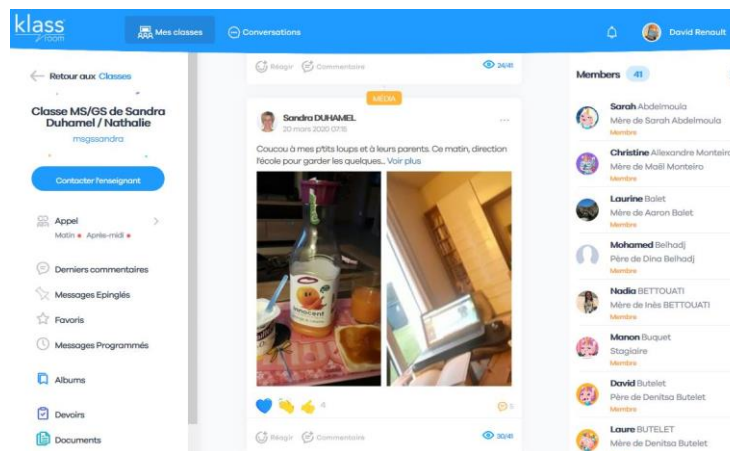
klass room

Mes classes

Conversations

David Renault

Retour aux Classes

Classe MS/GS de Sandra Duhamel / Nathalie

msgssandra

Contacter l'enseignant

Appel

Matin • Après-midi •

Derniers commentaires

Messages Epinglés

Favoris

Messages Programmés

Albums

Devoirs

Documents

Réagir Commentaire 24/41

MEDIA

Sandra DUHAMEL

20 mars 2020 07:15

Coucou à mes p'tits loups et à leurs parents. Ce matin, direction l'école pour garder les quelques... Voir plus

innocent

4

5

Réagir Commentaire 30/41

Members 41

Sarah Abdelmoula
Mère de Sarah Abdelmoula
Membre

Christine Alexandre Monteiro
Mère de Maïl Monteiro
Membre

Laurine Balet
Mère de Aaron Balet
Membre

Mohamed Belhadj
Père de Dina Belhadj
Membre

Nadia BETTOUATI
Mère de Inès BETTOUATI
Membre

Manon Buquet
Stagiaire
Membre

David Butelet
Père de Denitsa Butelet
Membre

Laure BUTELET
Mère de Denitsa Butelet